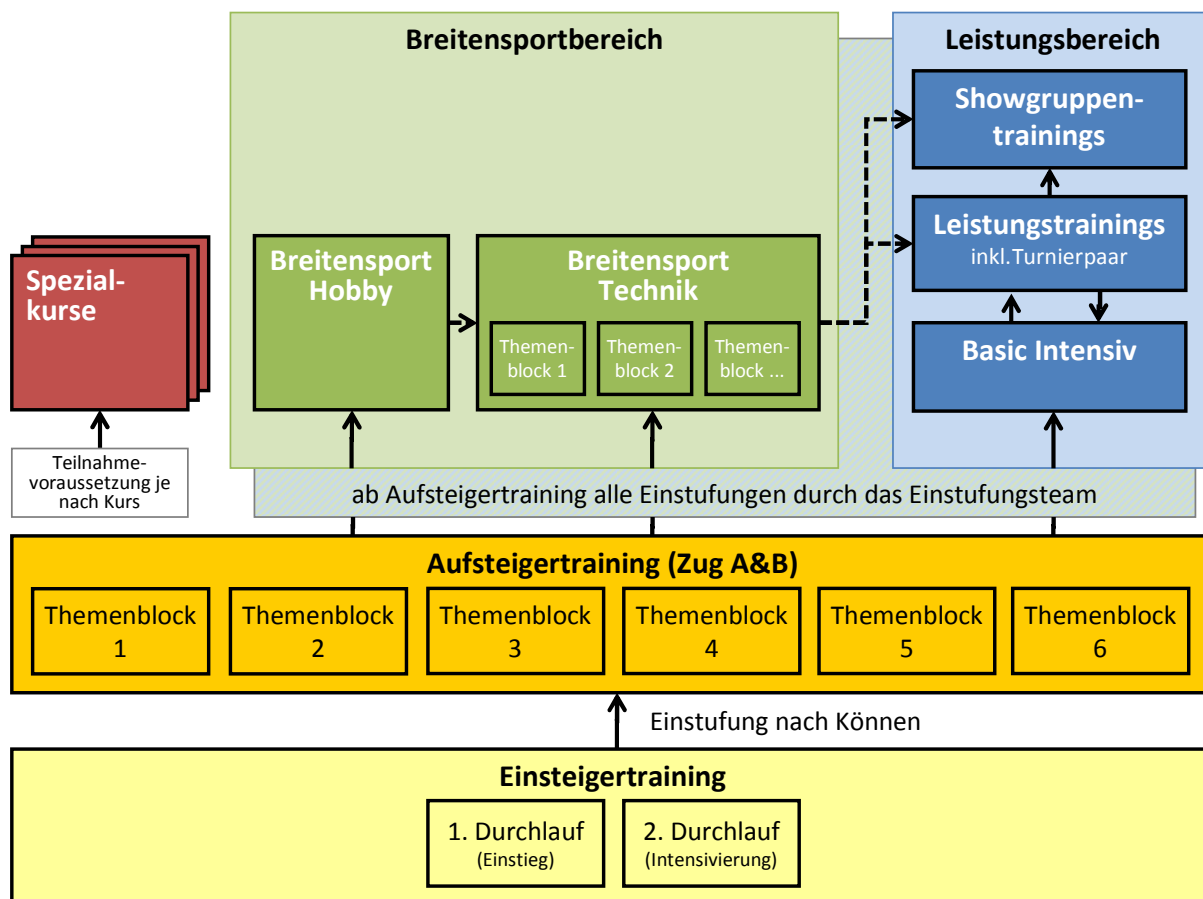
Breitensportbereich

Leistungsbereich

Showgruppentrainings

Leistungstrainings
inkl.Turnierpaar

Basic Intensiv

Spezialkurse

Teilnahmevoraussetzung je nach Kurs

Breitensport Hobby

Breitensport Technik

Themenblock 1

Themenblock 2

Themenblock ...

ab Aufsteigertraining alle Einstufungen durch das Einstufungsteam

Aufsteigertraining (Zug A&B)

| Themenblock 1 | Themenblock 2 | Themenblock 3 | Themenblock 4 | Themenblock 5 | Themenblock 6 |
|---|---|---|---|---|---|

Einstufung nach Können

Einsteigertraining

1. Durchlauf
(Einstieg)

2. Durchlauf
(Intensivierung)